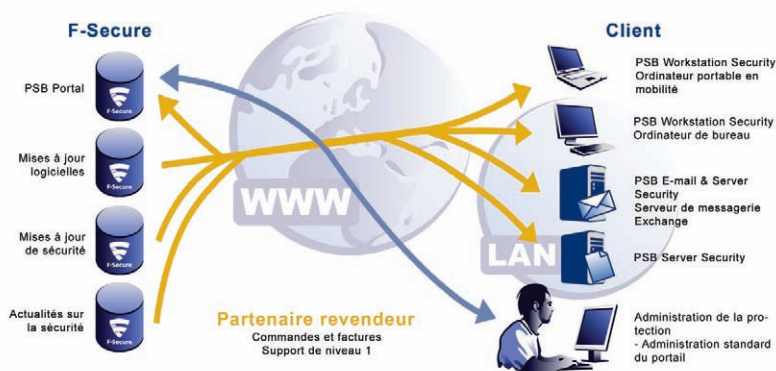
F-Secure

PSB Portal

Mises à jour logicielles

Mises à jour de sécurité

Actualités sur la sécurité

F-Secure

F-Secure

F-Secure

F-Secure

WWW

LAN

Partenaire revendeur
Commandes et factures
Support de niveau 1

Client

PSB Workstation Security
Ordinateur portable en mobilité

PSB Workstation Security
Ordinateur de bureau

PSB E-mail & Server Security
Serveur de messagerie Exchange

PSB Server Security

Administration de la protection
- Administration standard du portail